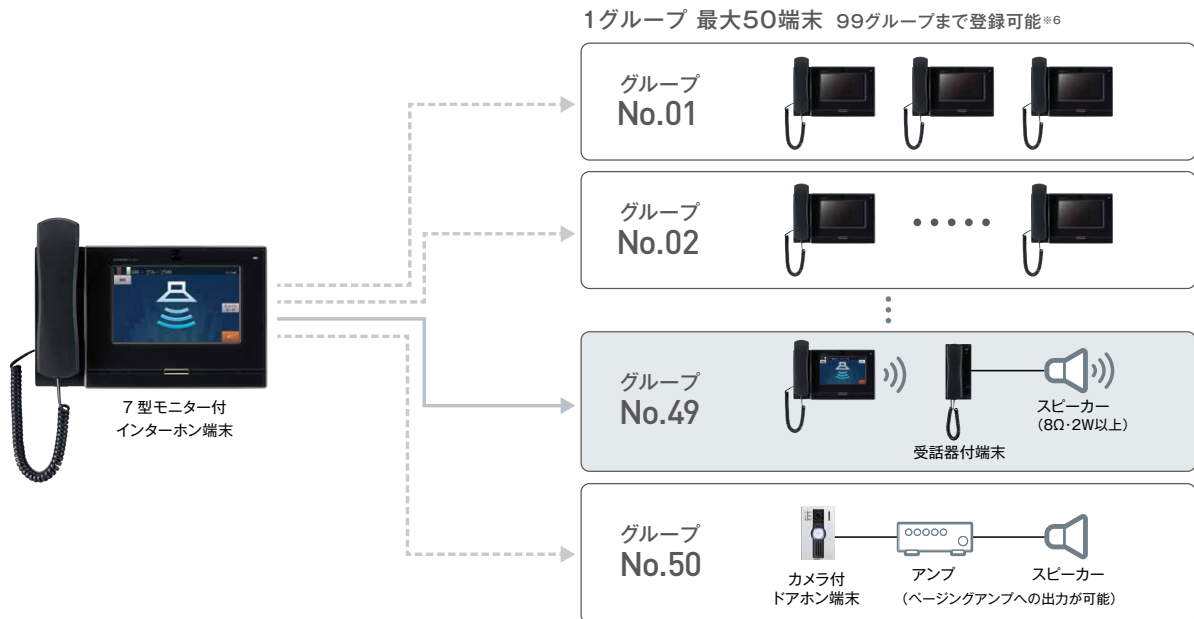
1グループ 最大50端末 99グループまで登録可能※6

7 型モニター付
インターホン端末

グループ
No.01

グループ
No.02

グループ
No.49

受話器付端末

スピーカー
（8Ω・2W以上）

グループ
No.50

カメラ付
ドアホン端末

アンプ
（ページングアンプへの出力が可能）

スピーカー